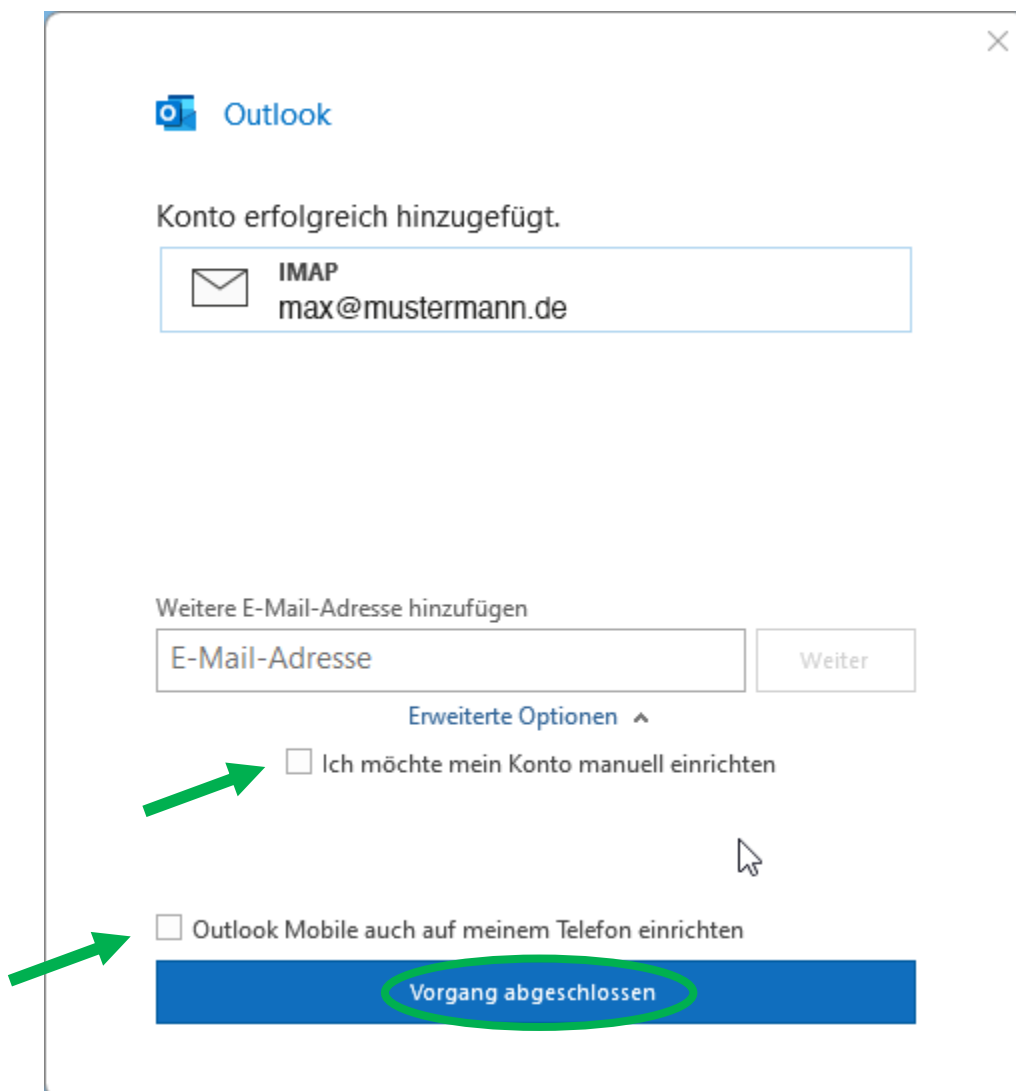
Outlook

Konto erfolgreich hinzugefügt.

IMAP
max@mustermann.de

Weitere E-Mail-Adresse hinzufügen

E-Mail-Adresse

Weiter

Erweiterte Optionen

Ich möchte mein Konto manuell einrichten

Outlook Mobile auch auf meinem Telefon einrichten

Vorgang abgeschlossen